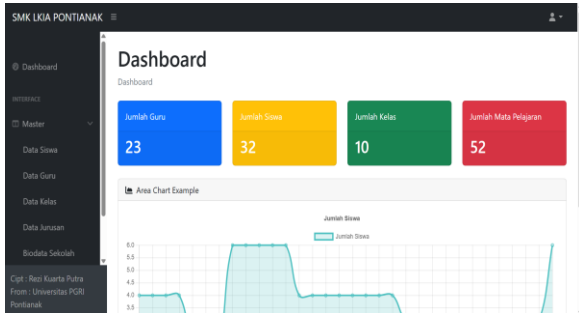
SMK LKIA PONTIANAK ≡

Dashboard

INTERFACE

Master

Data Siswa

Data Guru

Data Kelas

Data Jurusan

Biodata Sekolah

Cipt : Rezi Kuarta Putra
From : Universitas PGRI Pontianak

Dashboard

Dashboard

Jumlah Guru

23

Jumlah Siswa

32

Jumlah Kelas

10

Jumlah Mata Pelajaran

52

Area Chart Example

Jumlah Siswa

Jumlah Siswa

6.0
5.5
5.0
4.5
4.0
3.5